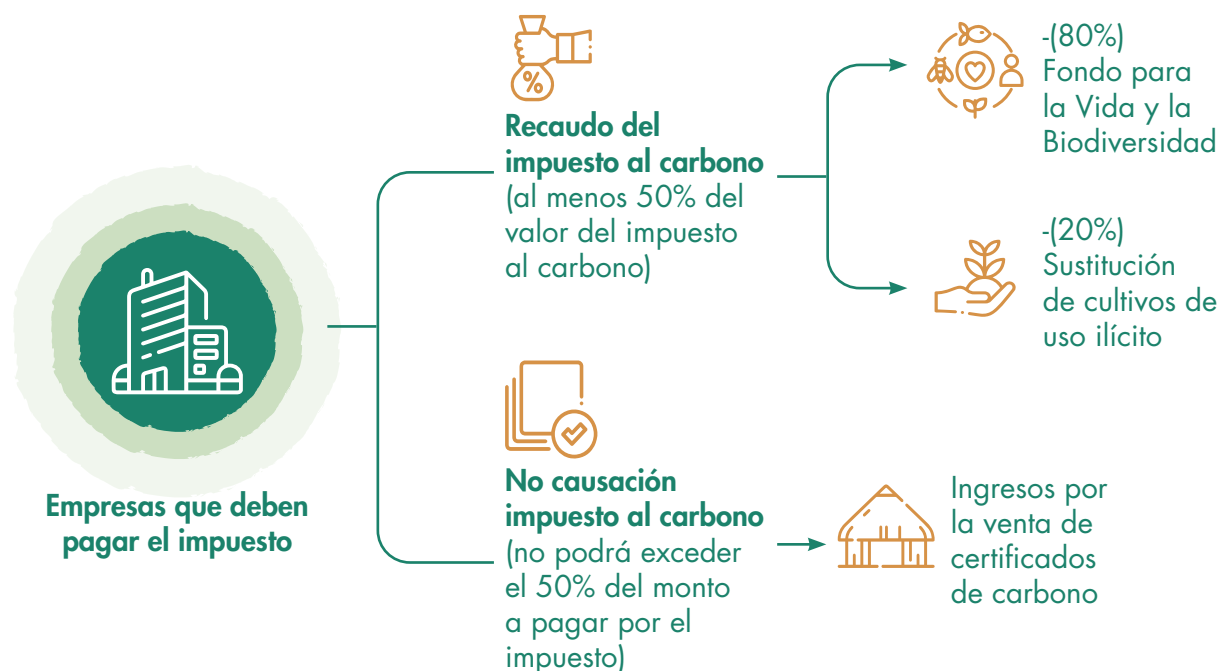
Empresas que deben pagar el impuesto

%

Recaudo del impuesto al carbono (al menos 50% del valor del impuesto al carbono)

-(80%) Fondo para la Vida y la Biodiversidad

-(20%) Sustitución de cultivos de uso ilícito

No causación impuesto al carbono (no podrá exceder el 50% del monto a pagar por el impuesto)

Ingresos por la venta de certificados de carbono